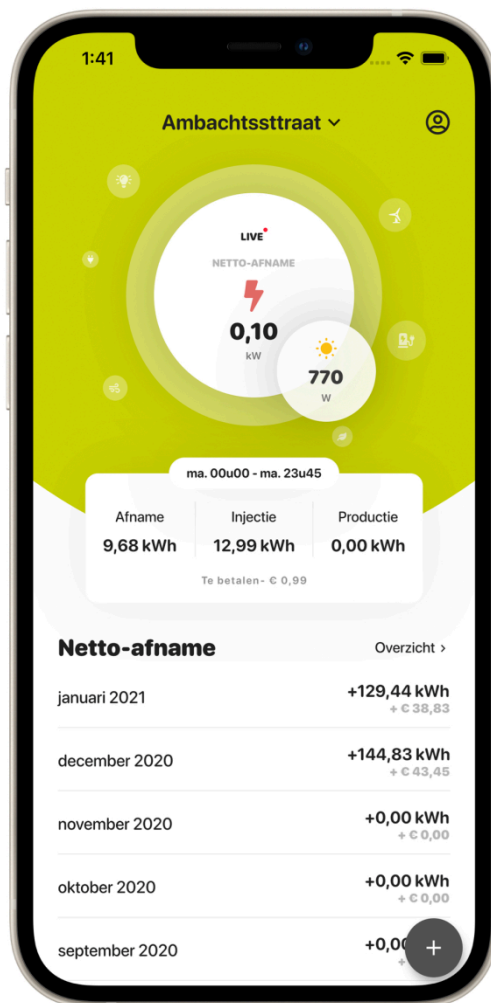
1:41

Ambachtssttraat

LIVE

NETTO-AFNAME

0,10
kW

770
W

ma. 00u00 - ma. 23u45

| Afname | Injectie | Productie |
|---|---|---|
| 9,68 kWh | 12,99 kWh | 0,00 kWh |

Te betalen - € 0,99

Netto-afname

Overzicht >

januari 2021 +129,44 kWh + € 38,83

december 2020 +144,83 kWh + € 43,45

november 2020 +0,00 kWh + € 0,00

oktober 2020 +0,00 kWh + € 0,00

september 2020 +0,0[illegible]

+